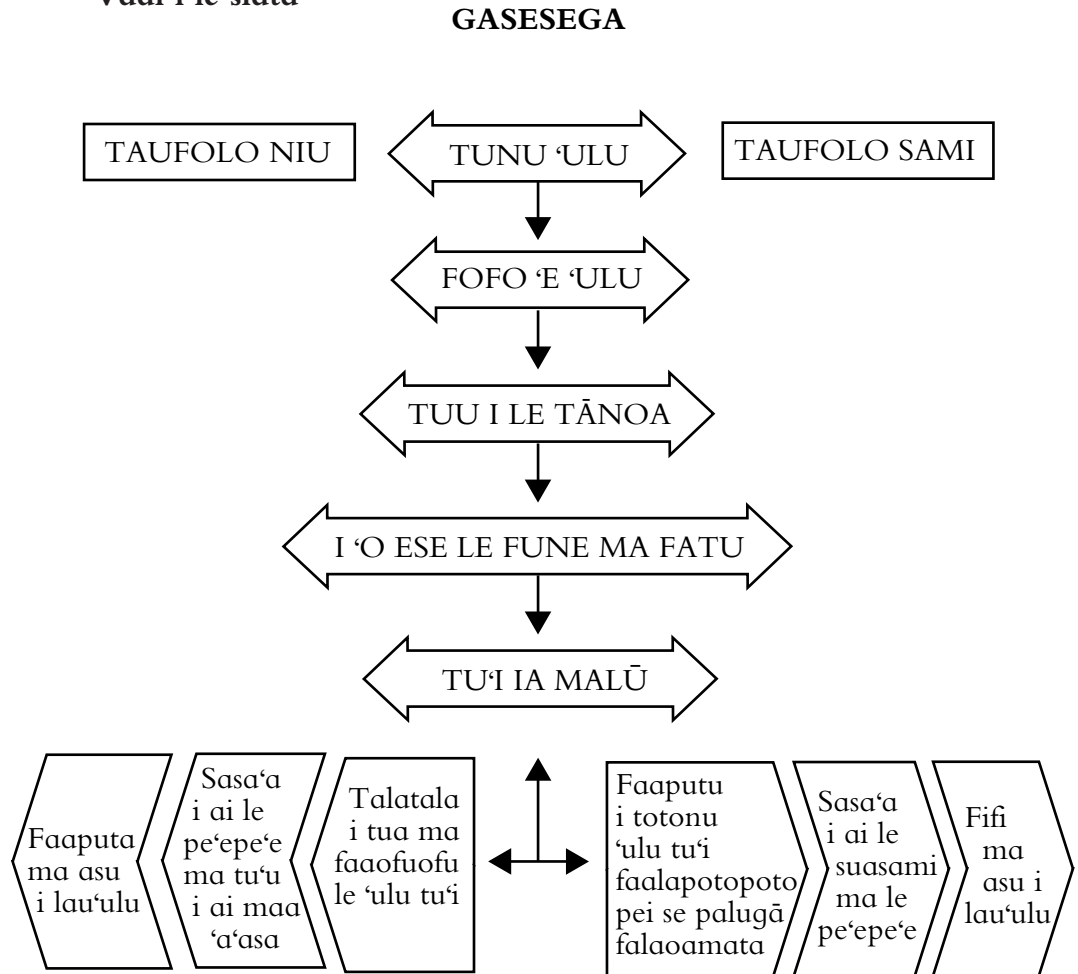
Vaai i le siata

GASESEGA

TAUFOLO NIU

TUNU ʻULU

TAUFOLO SAMI

FOFO ʻE ʻULU

TUU I LE TĀNOA

I ʻO ESE LE FUNE MA FATU

TUʻI IA MALŪ

Faaputa ma asu i lauʻulu

Sasaʻa i ai le peʻepeʻe ma tuʻu i ai maa ʻaʻasa

Talatala i tua ma faaofuofu le ʻulu tuʻi

Faaputu i totonu ʻulu tuʻi faalapotopoto pei se palugā falaoamata

Sasaʻa i ai le suasami ma le peʻepeʻe

Fifi ma asu i lauʻulu